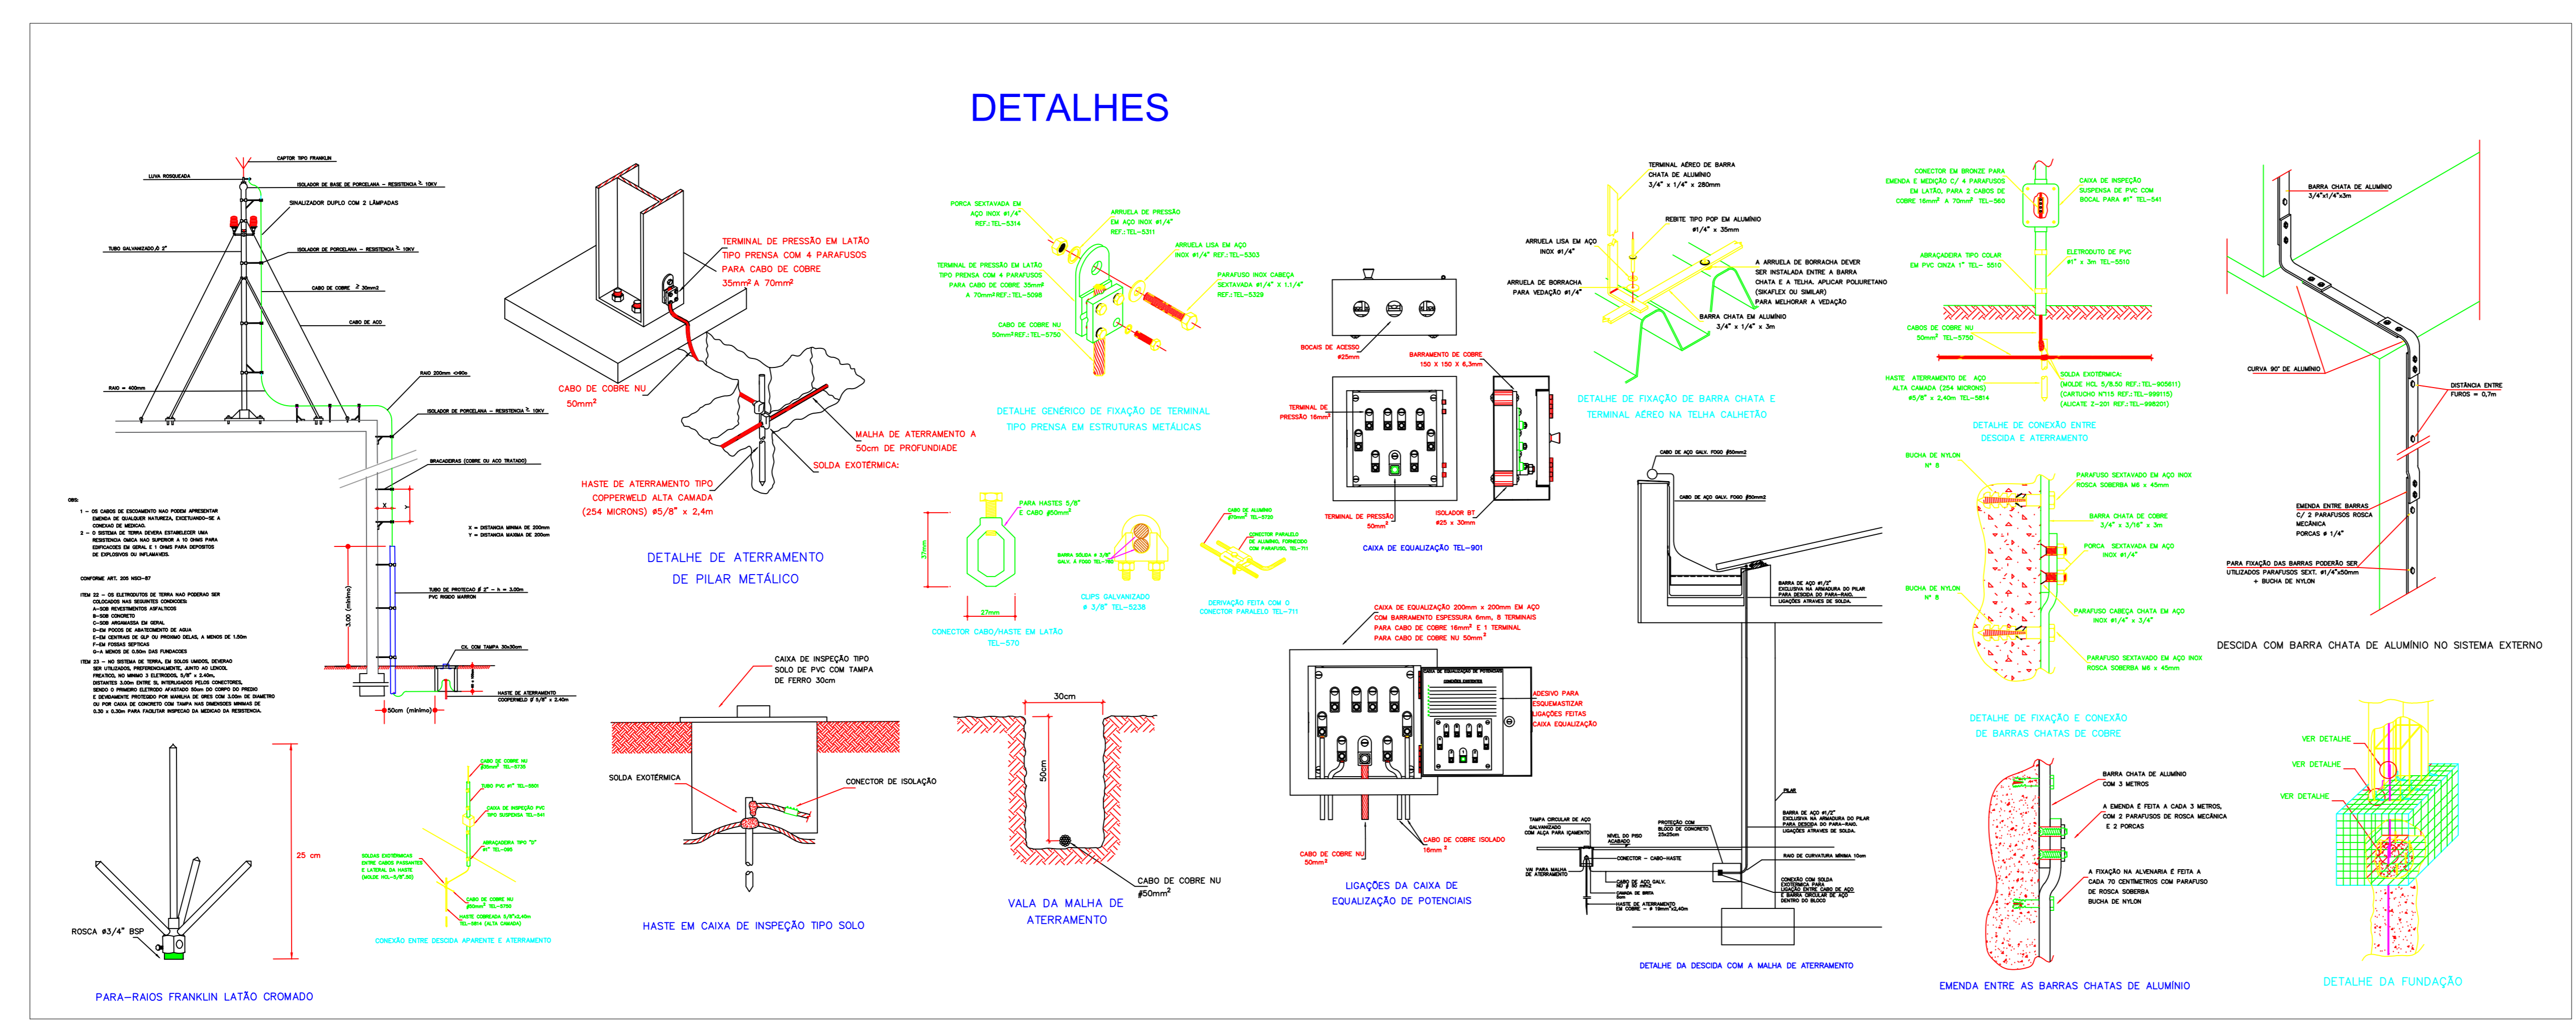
DETALHES

CAPTOR TIPO FRANKLIN
LUVA ROSQUEADA
ISOLADOR DE BASE DE PORCELANA - RESISTENCIA ≥ 10KV
SINALIZADOR DUPLO COM 2 LÂMPADAS
TUBO GALVANIZADO ∅ 2"
ISOLADOR DE PORCELANA - RESISTENCIA ≥ 10KV
CABO DE COBRE ≥ 30mm2
CABO DE AÇO
RAIO = 400mm
RAIO 200mm <=90o
ISOLADOR DE PORCELANA - RESISTENCIA ≥ 10KV
BRACADEIRAS (COBRE OU ACO TRATADO)
X = DISTANCIA MINIMA DE 200mm
Y = DISTANCIA MAXIMA DE 200mm
3.00 (mínimo)
TUBO DE PROTECAO ∅ 2" - h = 3.00m PVC RIGIDO MARRON
CX. COM TAMPA 30x30cm
HASTE DE ATERRAMENTO COPPERWELD ∅ 5/8" x 2.40m
50cm (mínimo)

OBS:
1 - OS CABOS DE ESCOAMENTO NAO PODEM APRESENTAR EMENDA DE QUALQUER NATUREZA, EXCETUANDO-SE A CONEXAO DE MEDICAO.
2 - O SISTEMA DE TERRA DEVERA ESTABELECER UMA RESISTENCIA OHMICA NAO SUPERIOR A 10 OHMS PARA EDIFICACOES EM GERAL E 1 OHMS PARA DEPOSITOS DE EXPLOSIVOS OU INFLAMAVEIS.
CONFORME ART. 205 NSC-87
ITEM 22 - OS ELETRODUTOS DE TERRA NAO PODERAO SER COLOCADOS NAS SEGUINTES CONDICOES:
A-SOB REVESTIMENTOS ASFALTICOS
B-SOB CONCRETO
C-SOB ARGAMASSA EM GERAL
D-EM POCOS DE ABASTECIMENTO DE AGUA
E-EM CENTRAIS DE GLP OU PROXIMO DELAS, A MENOS DE 1.50m
F-EM FOSSAS SEPTICAS
G-A MENOS DE 0.50m DAS FUNDACOES
ITEM 23 - NO SISTEMA DE TERRA, EM SOLOS UMIDOS, DEVERAO SER UTILIZADOS, PREFERENCIALMENTE, JUNTO AO LENCOL FREATICO, NO MINIMO 3 ELETRODOS, 5/8" x 2.40m, DISTANTES 3.00m ENTRE SI, INTERLIGADOS PELOS CONECTORES, SENDO O PRIMEIRO ELETRODO AFASTADO 50cm DO CORPO DO PREDIO E DEVIDAMENTE PROTEGIDO POR MANILHA DE GRES COM 3.00m DE DIAMETRO OU POR CAIXA DE CONCRETO COM TAMPA NAS DIMENSOES MINIMAS DE 0.30 x 0.30m PARA FACILITAR INSPECAO DA MEDICAO DA RESISTENCIA.

25 cm
ROSCA ∅3/4" BSP
PARA-RAIOS FRANKLIN LATÃO CROMADO

TERMINAL DE PRESSÃO EM LATÃO TIPO PRENSA COM 4 PARAFUSOS PARA CABO DE COBRE 35mm² A 70mm²
CABO DE COBRE NU 50mm²
MALHA DE ATERRAMENTO A 50cm DE PROFUNDIDADE
SOLDA EXOTÉRMICA:
HASTE DE ATERRAMENTO TIPO COPPERWELD ALTA CAMADA (254 MICRONS) ∅5/8" x 2,4m
DETALHE DE ATERRAMENTO DE PILAR METÁLICO

CABO DE COBRE NU 50mm² TEL-5735
TUBO PVC ∅1" TEL-5501
CAIXA DE INSPEÇÃO PVC TIPO SUSPENSA TEL-541
ABRAÇADEIRA TIPO "D" ∅1" TEL-095
SOLDAS EXOTÉRMICAS ENTRE CABOS PASSANTES E LATERAL DA HASTE (MOLDE HCL-5/8".50)
CABO DE COBRE NU 50mm² TEL-5750
HASTE COBREADA 5/8"x2,40m TEL-5814 (ALTA CAMADA)
CONEXÃO ENTRE DESCIDA APARENTE E ATERRAMENTO

CAIXA DE INSPEÇÃO TIPO SOLO DE PVC COM TAMPA DE FERRO 30cm
SOLDA EXOTÉRMICA
CONECTOR DE ISOLAÇÃO
HASTE EM CAIXA DE INSPEÇÃO TIPO SOLO

PORCA SEXTAVADA EM AÇO INOX ∅1/4" REF.: TEL-5314
ARRUELA DE PRESSÃO EM AÇO INOX ∅1/4" REF.: TEL-5311
ARRUELA LISA EM AÇO INOX ∅1/4" REF.: TEL-5303
TERMINAL DE PRESSÃO EM LATÃO TIPO PRENSA COM 4 PARAFUSOS PARA CABO DE COBRE 35mm² A 70mm² REF.: TEL-5098
PARAFUSO INOX CABEÇA SEXTAVADA ∅1/4" X 1.1/4" REF.: TEL-5329
CABO DE COBRE NU 50mm² REF.: TEL-5750
DETALHE GENÉRICO DE FIXAÇÃO DE TERMINAL TIPO PRENSA EM ESTRUTURAS METÁLICAS

PARA HASTES 5/8" E CABO ∅50mm²
27mm
27mm
CONECTOR CABO/HASTE EM LATÃO TEL-570
BARRA SOLDA ∅ 3/8" GALV. A FOGO TEL-780
CLIPS GALVANIZADO ∅ 3/8" TEL-5238
CABO DE ALUMÍNIO ∅70mm² TEL-5730
CONECTOR PARALELO DE ALUMÍNIO, FORNECIDO COM PARAFUSO, TEL-711
DERIVAÇÃO FEITA COM O CONECTOR PARALELO TEL-711

30cm
50cm
CABO DE COBRE NU ∅50mm²
VALA DA MALHA DE ATERRAMENTO

BOCAIS DE ACESSO ∅25mm
BARRAMENTO DE COBRE 150 X 150 X 6,3mm
TERMINAL DE PRESSÃO 16mm²
TERMINAL DE PRESSÃO 50mm²
ISOLADOR BT ∅25 x 30mm
CAIXA DE EQUALIZAÇÃO TEL-901

CAIXA DE EQUALIZAÇÃO 200mm x 200mm EM AÇO COM BARRAMENTO ESPESSURA 6mm, 8 TERMINAIS PARA CABO DE COBRE 16mm² E 1 TERMINAL PARA CABO DE COBRE NU 50mm²
CAIXA DE EQUALIZAÇÃO DE POTENCIAIS
ADESIVO PARA ESQUEMATIZAR LIGAÇÕES FEITAS CAIXA EQUALIZAÇÃO
CABO DE COBRE NU 50mm²
CABO DE COBRE ISOLADO 16mm²
LIGAÇÕES DA CAIXA DE EQUALIZAÇÃO DE POTENCIAIS

TERMINAL AÉREO DE BARRA CHATA DE ALUMÍNIO 3/4" x 1/4" x 280mm
REBITE TIPO POP EM ALUMÍNIO ∅1/4" x 35mm
ARRUELA LISA EM AÇO INOX ∅1/4"
ARRUELA DE BORRACHA PARA VEDAÇÃO ∅1/4"
A ARRUELA DE BORRACHA DEVER SER INSTALADA ENTRE A BARRA CHATA E A TELHA. APLICAR POLIURETANO (SIKAFLEX OU SIMILAR) PARA MELHORAR A VEDAÇÃO
BARRA CHATA EM ALUMÍNIO 3/4" x 1/4" x 3m
DETALHE DE FIXAÇÃO DE BARRA CHATA E TERMINAL AÉREO NA TELHA CALHETÃO

CABO DE AÇO GALV. FOGO ∅50mm2
CABO DE AÇO GALV. FOGO ∅50mm2
BARRA DE AÇO ∅1/2" EXCLUSIVA NA ARMADURA DO PILAR PARA DESCIDA DO PARA-RAIO. LIGAÇÕES ATRAVES DE SOLDA.
PILAR
BARRA DE AÇO ∅1/2" EXCLUSIVA NA ARMADURA DO PILAR PARA DESCIDA DO PARA-RAIO. LIGAÇÕES ATRAVES DE SOLDA.
TAMPA CIRCULAR DE AÇO GALVANIZADO COM ALÇA PARA IÇAMENTO
NÍVEL DO PISO ACABADO
PROTEÇÃO COM BLOCO DE CONCRETO 23x25cm
RAIO DE CURVATURA MÍNIMA 10cm
CONECTOR - CABO-HASTE
VAI PARA MALHA DE ATERRAMENTO
CABO DE AÇO GALV. ∅50mm2
CAMADA DE BRITA
HASTE DE ATERRAMENTO EM COBRE - ∅ 19mm²x2,40m
CONEXÃO COM SOLDA EXOTÉRMICA PARA LIGAÇÃO ENTRE CABO DE AÇO E BARRA CIRCULAR DE AÇO DENTRO DO BLOCO
DETALHE DA DESCIDA COM A MALHA DE ATERRAMENTO

CONECTOR EM BRONZE PARA EMENDA E MEDIÇÃO C/ 4 PARAFUSOS EM LATÃO, PARA 2 CABOS DE COBRE 16mm² A 70mm² TEL-560
CAIXA DE INSPEÇÃO SUSPENSA DE PVC COM BOCAL PARA ∅1" TEL-541
ABRAÇADEIRA TIPO COLAR EM PVC CINZA 1" TEL- 5510
ELETRODUTO DE PVC ∅1" x 3m TEL-5510
CABOS DE COBRE NU 50mm² TEL-5750
HASTE ATERRAMENTO DE AÇO ALTA CAMADA (254 MICRONS) ∅5/8" x 2,40m TEL-5814
SOLDA EXOTÉRMICA: (MOLDE HCL 5/8.50 REF.: TEL-905611) (CARTUCHO N°115 REF.: TEL-999115) (ALICATE Z-201 REF.: TEL-998201)
DETALHE DE CONEXÃO ENTRE DESCIDA E ATERRAMENTO

BUCHA DE NYLON Nº 8
PARAFUSO SEXTAVADO EM AÇO INOX ROSCA SOBERBA M6 x 45mm
BARRA CHATA DE COBRE 3/4" x 3/16" x 3m
PORCA SEXTAVADA EM AÇO INOX ∅1/4"
BUCHA DE NYLON Nº 8
PARAFUSO CABEÇA CHATA EM AÇO INOX ∅1/4" x 3/4"
PARAFUSO SEXTAVADO EM AÇO INOX ROSCA SOBERBA M6 x 45mm
DETALHE DE FIXAÇÃO E CONEXÃO DE BARRAS CHATAS DE COBRE

BARRA CHATA DE ALUMÍNIO COM 3 METROS
A EMENDA É FEITA A CADA 3 METROS, COM 2 PARAFUSOS DE ROSCA MECÂNICA E 2 PORCAS
A FIXAÇÃO NA ALVENARIA É FEITA A CADA 70 CENTÍMETROS COM PARAFUSO DE ROSCA SOBERBA BUCHA DE NYLON
EMENDA ENTRE AS BARRAS CHATAS DE ALUMÍNIO

BARRA CHATA DE ALUMÍNIO 3/4"x1/4"x3m
CURVA 90° DE ALUMÍNIO
DISTÂNCIA ENTRE FUROS = 0,7m
EMENDA ENTRE BARRAS C/ 2 PARAFUSOS ROSCA MECÂNICA PORCAS ∅ 1/4"
PARA FIXAÇÃO DAS BARRAS PODERÃO SER UTILIZADOS PARAFUSOS SEXT. ∅1/4"x50mm + BUCHA DE NYLON
DESCIDA COM BARRA CHATA DE ALUMÍNIO NO SISTEMA EXTERNO

VER DETALHE
VER DETALHE
VER DETALHE
DETALHE DA FUNDAÇÃO